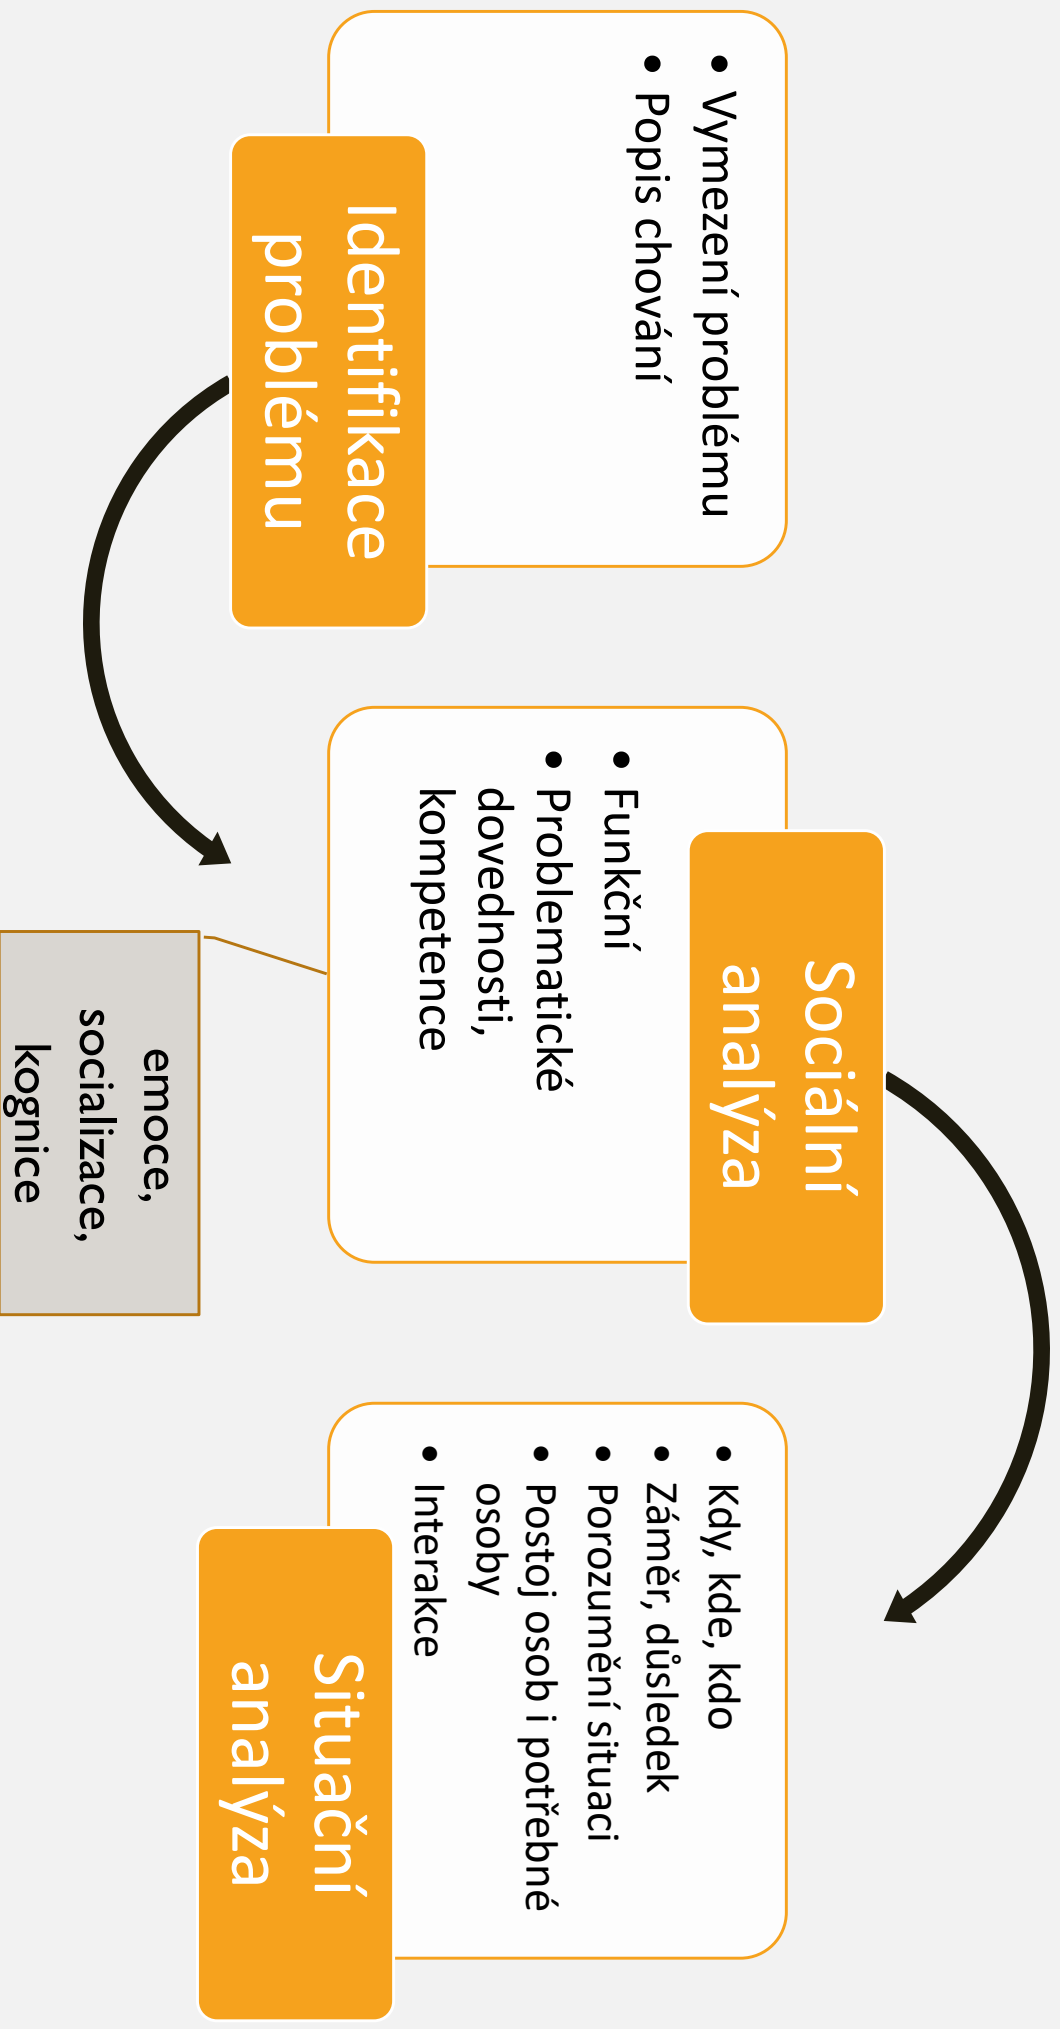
Identifikace problému

- Vymezení problému
- Popis chování

Sociální analýza

- Funkční
- Problematické dovednosti, kompetence

emoce, socializace, kognice

Situační analýza

- Kdy, kde, kdo
- Záměr, důsledek
- Porozumění situaci
- Postoj osob i potřebné osoby
- Interakce